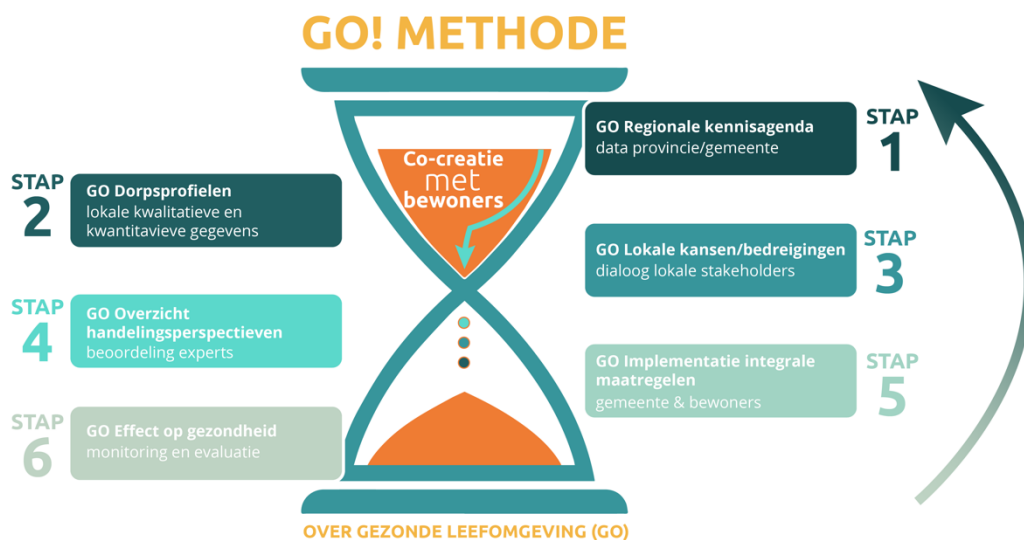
GO! METHODE

Co-creatie met bewoners

STAP 1
GO Regionale kennisagenda
data provincie/gemeente

STAP 2
GO Dorpsprofielen
lokale kwalitatieve en kwantitavieve gegevens

STAP 3
GO Lokale kansen/bedreigingen
dialoog lokale stakeholders

STAP 4
GO Overzicht handelingsperspectieven
beoordeling experts

STAP 5
GO Implementatie integrale maatregelen
gemeente & bewoners

STAP 6
GO Effect op gezondheid
monitoring en evaluatie

OVER GEZONDE LEEFOMGEVING (GO)